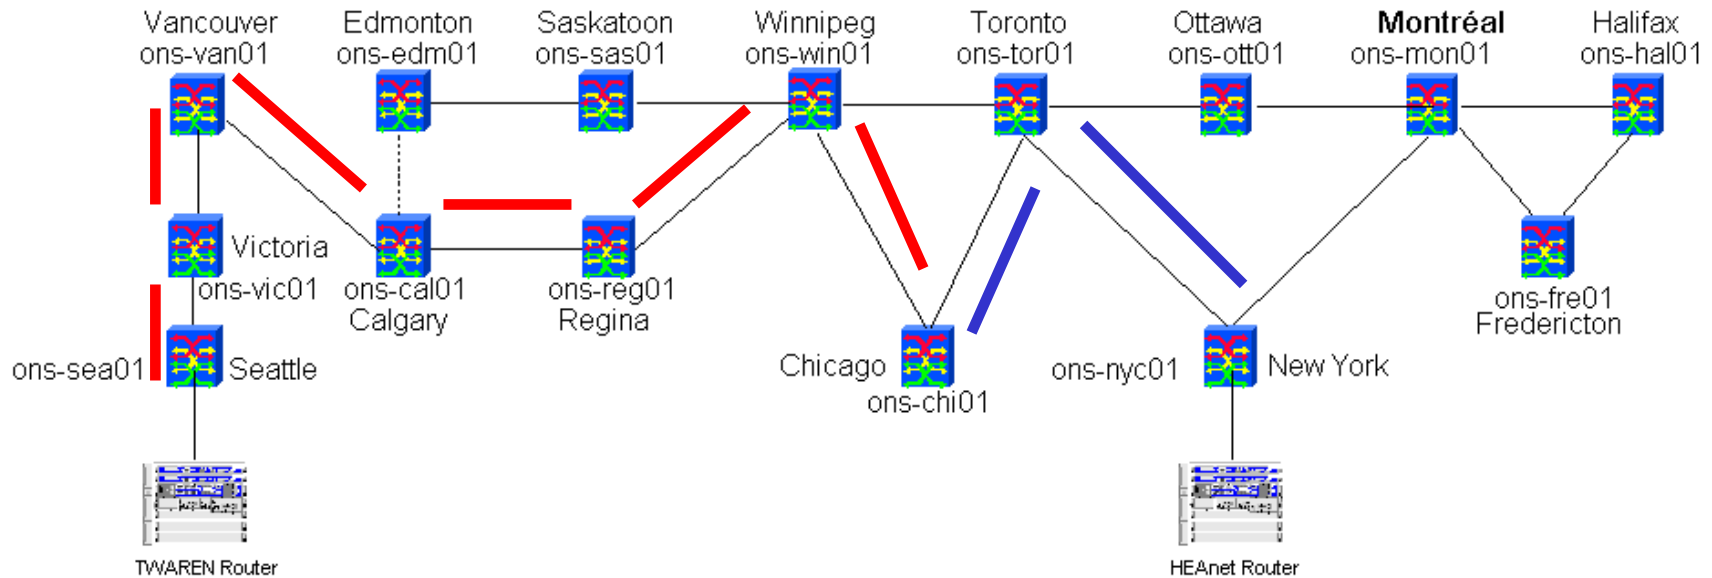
Vancouver
ons-van01

Edmonton
ons-edm01

Saskatoon
ons-sas01

Winnipeg
ons-win01

Toronto
ons-tor01

Ottawa
ons-ott01

**Montréal**
ons-mon01

Halifax
ons-hal01

Victoria
ons-vic01

ons-cal01
Calgary

ons-reg01
Regina

ons-fre01
Fredericton

ons-sea01
Seattle

Chicago
ons-chi01

ons-nyc01
New York

TWAREN Router

HEAnet Router